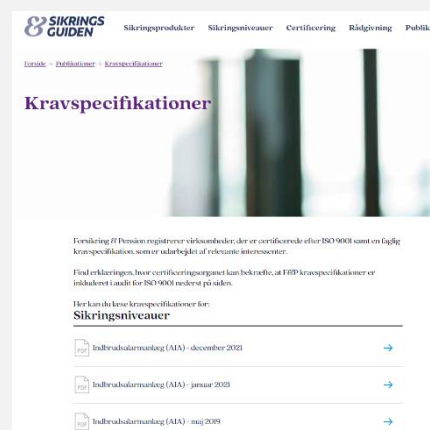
SIKRINGS GUIDEN

Sikringsprodukter Sikringsniveauer Certificering Rådgivning Publik

Forside > Publikationer > Kravspecifikationer

Kravspecifikationer

Forsikring & Pension registrerer virksomheder, der er certificerede efter ISO 9001 samt en faglig kravspecifikation, som er udarbejdet af relevante interessenter.

Find erklæringen, hvor certificeringsorganet kan bekræfte, at F&P kravspecifikationer er inkluderet i audit for ISO 9001 nederst på siden.

Her kan du læse kravspecifikationer for:

Sikringsniveauer

PDF Indbrudsalarmanlæg (AIA) - december 2021

PDF Indbrudsalarmanlæg (AIA) - januar 2021

PDF Indbrudsalarmanlæg (AIA) - maj 2019